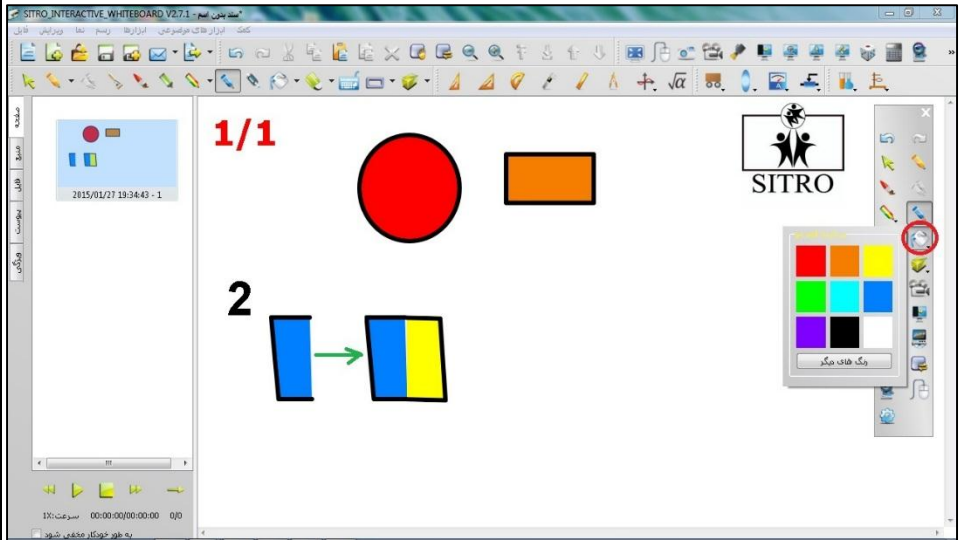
SITRO_INTERACTIVE_WHITEBOARD V2.7.1 - *سند بدون اسم

فایل ویرایش نما رسم ابزارها ابزارهای موضوعی کمک

صفحه
منبع
فایل
پیوست
ویژگی

2015/01/27 19:34:43 - 1

1/1

2

SITRO

رنگ های دیگر

سرعت:1X 00:00:00/00:00:00 0/0

به طور خودکار مخفی شود